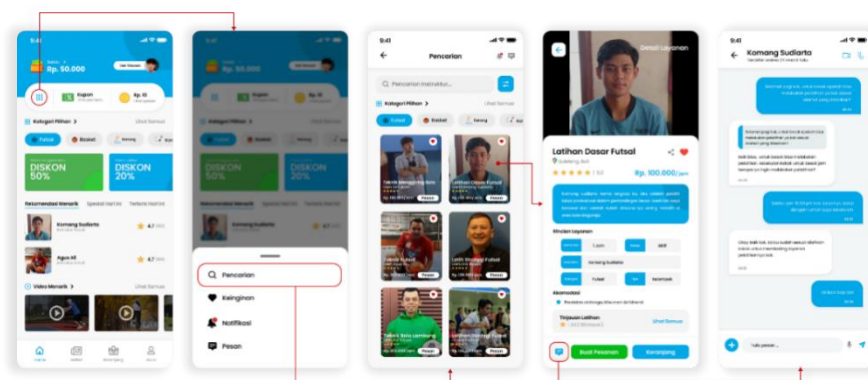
9:41

Rp. 50.000

Kupon

Rp. 0

Kategori Pilihan

Lihat Semua

Futsal

Basket

Renang

DISKON 50%

DISKON 20%

Rekomendasi Mentor

Komang Sudiarta

4.7

Agus Ali

4.7

Video Menarik

Lihat Semua

9:41

Rp. 50.000

Kategori Pilihan

Futsal

Basket

DISKON 50%

DISKON 20%

Pencarian

Keinginan

Notifikasi

Pesan

9:41

Pencarian

Pencarian instruktur...

Kategori Pilihan

Lihat Semua

Futsal

Basket

Renang

Pesan

Latihan Dasar Futsal

Pesan

Pesan

Pesan

Teknik Bola Lambung

Pesan

Latihan Dribbling Futsal

Pesan

Detail Layanan

Latihan Dasar Futsal

Rp. 100.000/jam

Rincian Layanan

Komang Sudiarta

Futsal

Akomodasi

Tinjauan Latihan

Lihat Semua

Buat Pesanan

Keranjang

9:41

Komang Sudiarta

Tulis pesan...